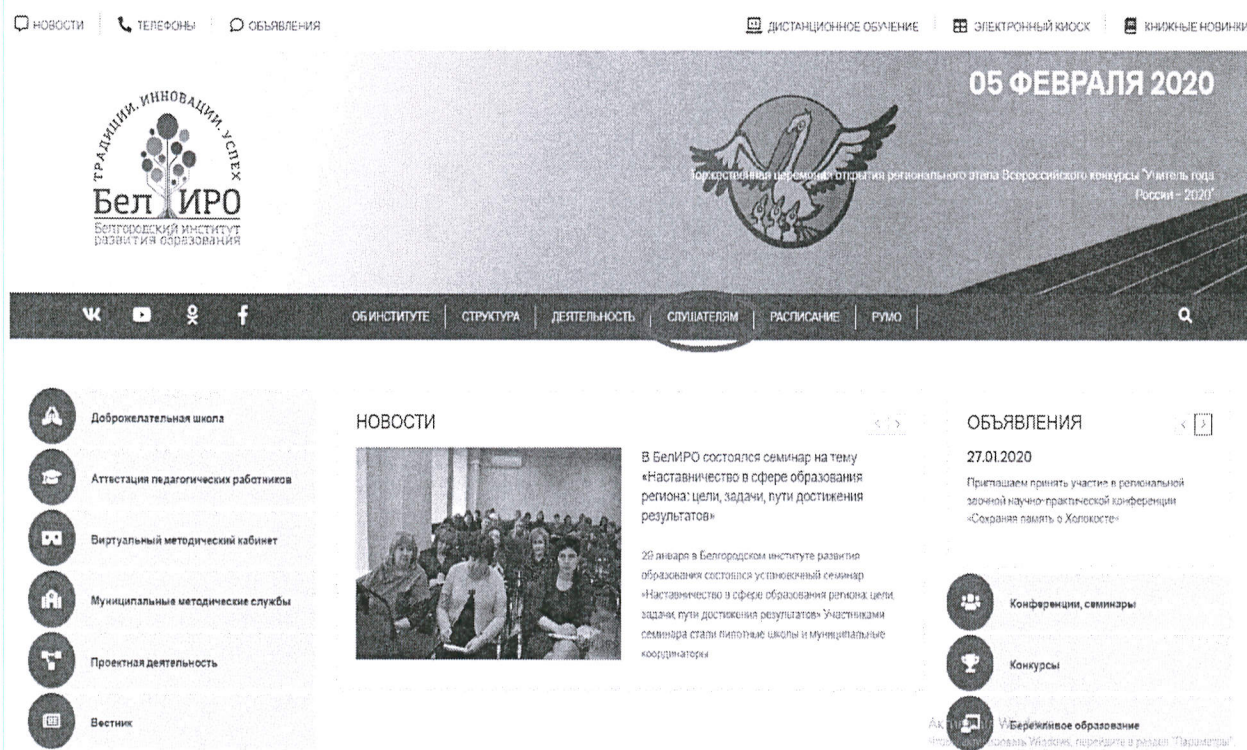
НОВОСТИ ТЕЛЕФОНЫ ОБЪЯВЛЕНИЯ

ДИСТАНЦИОННОЕ ОБУЧЕНИЕ ЭЛЕКТРОННЫЙ КИОСК КНИЖНЫЕ НОВИНКИ

ТРАДИЦИИ. ИННОВАЦИИ. УСПЕХ
БелИРО
Белгородский институт развития образования

05 ФЕВРАЛЯ 2020

Торжественная церемония открытия регионального этапа Всероссийского конкурса "Учитель года России – 2020"

ОБ ИНСТИТУТЕ СТРУКТУРА ДЕЯТЕЛЬНОСТЬ СЛУШАТЕЛЯМ РАСПИСАНИЕ РУМО

Доброжелательная школа

Аттестация педагогических работников

Виртуальный методический кабинет

Муниципальные методические службы

Проектная деятельность

Вестник

НОВОСТИ

В БелИРО состоялся семинар на тему «Наставничество в сфере образования региона: цели, задачи, пути достижения результатов»

29 января в Белгородском институте развития образования состоялся установочный семинар «Наставничество в сфере образования региона: цели, задачи, пути достижения результатов» Участниками семинара стали пилотные школы и муниципальные координаторы

ОБЪЯВЛЕНИЯ

27.01.2020

Приглашаем принять участие в региональной заочной научно-практической конференции «Сохраняя память о Холокосте»

Конференции, семинары

Конкурсы

Бережливое образование

Активация Windows
Чтобы активировать Windows, перейдите в раздел "Параметры"